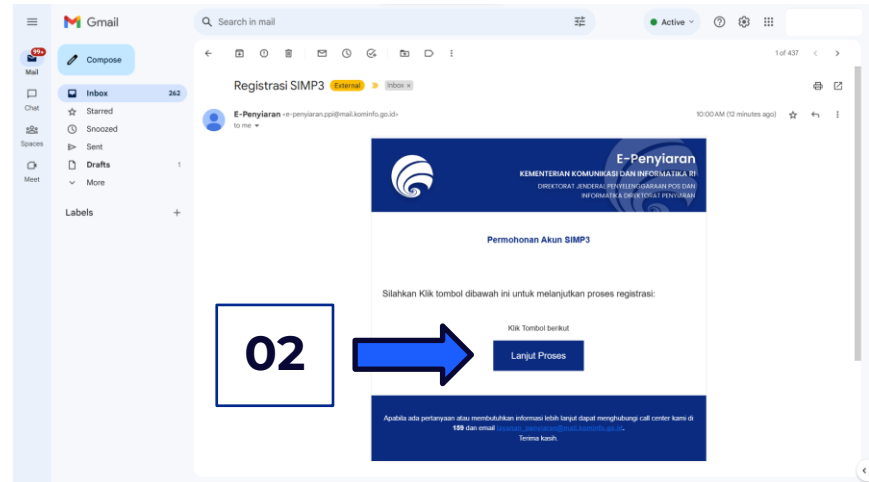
Gmail

Search in mail

Active

99+
Mail

Chat

Spaces

Meet

Compose

Inbox 262
Starred
Snoozed
Sent
Drafts 1
More

Labels +

1 of 437

Registrasi SIMP3 External Inbox ×

E-Penyiaran <e-penyiaran.ppi@mail.kominfo.go.id>
to me

10:00 AM (12 minutes ago)

E-Penyiaran
KEMENTERIAN KOMUNIKASI DAN INFORMATIKA RI
DIREKTORAT JENDERAL PENYELENGGARAAN POS DAN INFORMATIKA DIREKTORAT PENYIARAN

Permohonan Akun SIMP3

Silahkan Klik tombol dibawah ini untuk melanjutkan proses registrasi:

Klik Tombol berikut

Lanjut Proses

02

Apabila ada pertanyaan atau membutuhkan informasi lebih lanjut dapat menghubungi call center kami di 159 dan email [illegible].
Terima kasih.